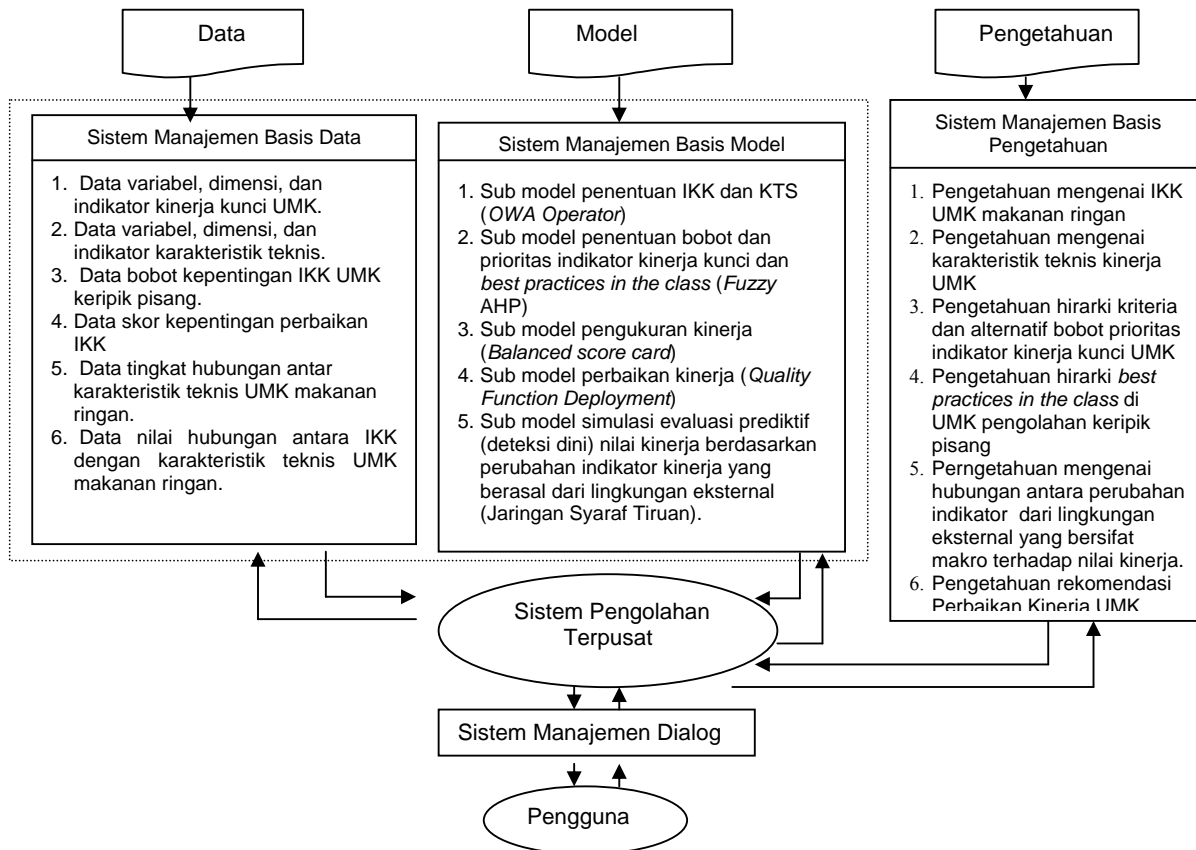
Data

Model

Pengetahuan

Sistem Manajemen Basis Data

1. Data variabel, dimensi, dan indikator kinerja kunci UMK.
2. Data variabel, dimensi, dan indikator karakteristik teknis.
3. Data bobot kepentingan IKK UMK keripik pisang.
4. Data skor kepentingan perbaikan IKK
5. Data tingkat hubungan antar karakteristik teknis UMK makanan ringan.
6. Data nilai hubungan antara IKK dengan karakteristik teknis UMK makanan ringan.

Sistem Manajemen Basis Model

1. Sub model penentuan IKK dan KTS (*OWA Operator*)
2. Sub model penentuan bobot dan prioritas indikator kinerja kunci dan *best practices in the class* (*Fuzzy* AHP)
3. Sub model pengukuran kinerja (*Balanced score card*)
4. Sub model perbaikan kinerja (*Quality Function Deployment*)
5. Sub model simulasi evaluasi prediktif (deteksi dini) nilai kinerja berdasarkan perubahan indikator kinerja yang berasal dari lingkungan eksternal (Jaringan Syaraf Tiruan).

Sistem Manajemen Basis Pengetahuan

1. Pengetahuan mengenai IKK UMK makanan ringan
2. Pengetahuan mengenai karakteristik teknis kinerja UMK
3. Pengetahuan hirarki kriteria dan alternatif bobot prioritas indikator kinerja kunci UMK
4. Pengetahuan hirarki *best practices in the class* di UMK pengolahan keripik pisang
5. Perngetahuan mengenai hubungan antara perubahan indikator dari lingkungan eksternal yang bersifat makro terhadap nilai kinerja.
6. Pengetahuan rekomendasi Perbaikan Kinerja UMK

Sistem Pengolahan Terpusat

Sistem Manajemen Dialog

Pengguna